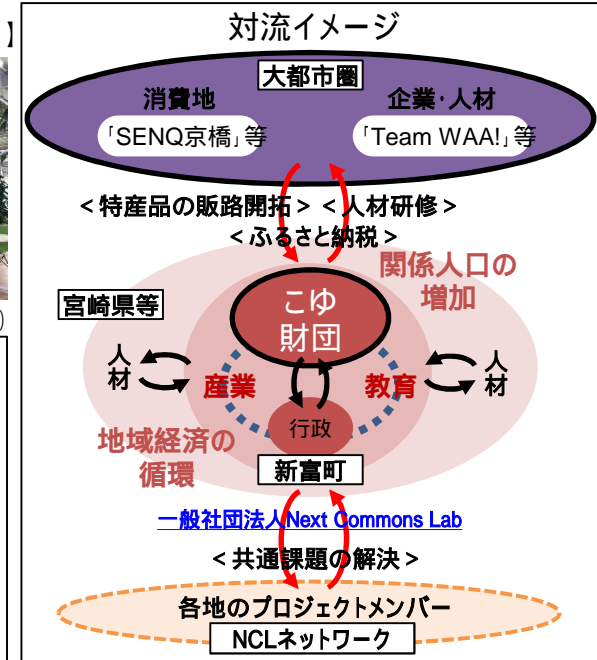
】

対流イメージ

大都市圏

消費地

「SENQ京橋」等

企業・人材

「Team WAA!」等

＜特産品の販路開拓＞ ＜人材研修＞

＜ふるさと納税＞

関係人口の増加

宮崎県等

こゆ財団

人材

産業

教育

人材

地域経済の循環

行政

新富町

一般社団法人Next Commons Lab

＜共通課題の解決＞

各地のプロジェクトメンバー

NCLネットワーク